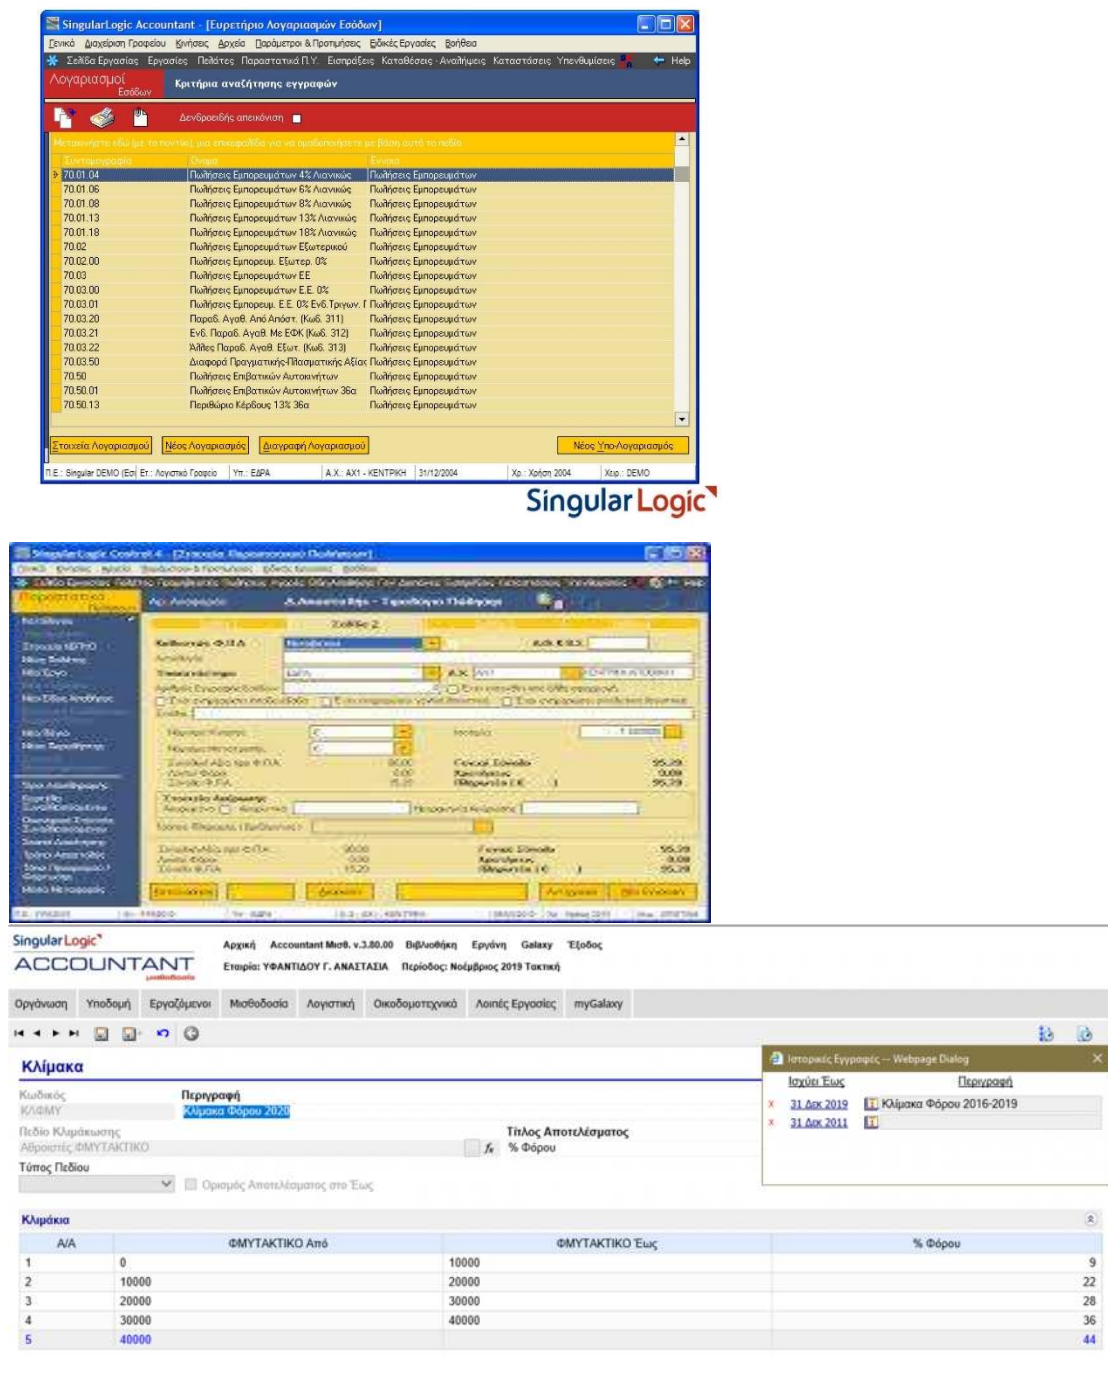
SingularLogic Accountant - [Ευρετήριο Λογαριασμών Εσόδων]

Γενικά Διαχείριση Γραφείου Κινήσεις Αρχεία Παράμετροι & Προτιμήσεις Ειδικές Εργασίες Βοήθεια

Σελίδα Εργασίας Εργασίες Πελάτες Παραστατικά Π.Υ. Εισπράξεις Καταθέσεις - Αναλήψεις Καταστάσεις Υπενθυμίσεις Help

Λογαριασμοί Εσόδων

Κριτήρια αναζήτησης εγγραφών

Δενδροειδής απεικόνιση

Μετακινήστε εδώ (με το ποντίκι) μια επικεφαλίδα για να ομαδοποιήσετε με βάση αυτό το πεδίο

| Συντομογραφία | Όνομα | Είδος |
|---|---|---|
| 70.01.04 | Πωλήσεις Εμπορευμάτων 4% Λιανικώς | Πωλήσεις Εμπορευμάτων |
| 70.01.06 | Πωλήσεις Εμπορευμάτων 6% Λιανικώς | Πωλήσεις Εμπορευμάτων |
| 70.01.08 | Πωλήσεις Εμπορευμάτων 8% Λιανικώς | Πωλήσεις Εμπορευμάτων |
| 70.01.13 | Πωλήσεις Εμπορευμάτων 13% Λιανικώς | Πωλήσεις Εμπορευμάτων |
| 70.01.18 | Πωλήσεις Εμπορευμάτων 18% Λιανικώς | Πωλήσεις Εμπορευμάτων |
| 70.02 | Πωλήσεις Εμπορευμάτων Εξωτερικού | Πωλήσεις Εμπορευμάτων |
| 70.02.00 | Πωλήσεις Εμπορευμ. Εξωτερ. 0% | Πωλήσεις Εμπορευμάτων |
| 70.03 | Πωλήσεις Εμπορευμάτων ΕΕ | Πωλήσεις Εμπορευμάτων |
| 70.03.00 | Πωλήσεις Εμπορευμάτων Ε.Ε. 0% | Πωλήσεις Εμπορευμάτων |
| 70.03.01 | Πωλήσεις Εμπορευμ. Ε.Ε. 0% Ενδ.Τριγων. | Πωλήσεις Εμπορευμάτων |
| 70.03.20 | Παραδ. Αγαθ. Από Απόστ. (Κωδ. 311) | Πωλήσεις Εμπορευμάτων |
| 70.03.21 | Ενδ. Παραδ. Αγαθ. Με ΕΦΚ (Κωδ. 312) | Πωλήσεις Εμπορευμάτων |
| 70.03.22 | Άλλες Παραδ. Αγαθ. Εξωτ. (Κωδ. 313) | Πωλήσεις Εμπορευμάτων |
| 70.03.50 | Διαφορά Πραγματικής-Πλασματικής Αξίας | Πωλήσεις Εμπορευμάτων |
| 70.50 | Πωλήσεις Επιβατικών Αυτοκινήτων | Πωλήσεις Εμπορευμάτων |
| 70.50.01 | Πωλήσεις Επιβατικών Αυτοκινήτων 36α | Πωλήσεις Εμπορευμάτων |
| 70.50.13 | Περιθώριο Κέρδους 13% 36α | Πωλήσεις Εμπορευμάτων |

Στοιχεία Λογαριασμού Νέος Λογαριασμός Διαγραφή Λογαριασμού Νέος Υπο-Λογαριασμός

Π.Ε.: Singular DEMO (Εσ | Ετ.: Λογιστικό Γραφείο | Υπ.: ΕΔΡΑ | Α.Χ.: ΑΧ1 - ΚΕΝΤΡΙΚΗ | 31/12/2004 | Χρ.: Χρήση 2004 | Χειρ.: DEMO

SingularLogic

SingularLogic Control 4 - [Στοιχεία Παραστατικού Πωλήσεων]

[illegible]

Singular Logic ACCOUNTANT

Αρχική Accountant Μισθ. v.3.80.00 Βιβλιοθήκη Εργάνη Galaxy Έξοδος

Εταιρία: ΥΦΑΝΤΙΔΟΥ Γ. ΑΝΑΣΤΑΣΙΑ Περίοδος: Νοέμβριος 2019 Τακτική

Οργάνωση Υποδομή Εργαζόμενοι Μισθοδοσία Λογιστική Οικοδομοτεχνικά Λοιπές Εργασίες myGalaxy

Κλίμακα

Κωδικός
ΚΛΦΜΥ
Περιγραφή
Κλίμακα Φόρου 2020
Πεδίο Κλιμάκωσης
Αθροιστής ΦΜΥΤΑΚΤΙΚΟ
Τίτλος Αποτελέσματος
% Φόρου
Τύπος Πεδίου
Οριακός Αποτελέσματος στο Έως

Ιστορικές Εγγραφές -- Webpage Dialog

| Ισχύει Έως | Περιγραφή |
|---|---|
| 31 Δεκ 2019 | Κλίμακα Φόρου 2016-2019 |
| 31 Δεκ 2011 | |

Κλιμάκια

| Α/Α | ΦΜΥΤΑΚΤΙΚΟ Από | ΦΜΥΤΑΚΤΙΚΟ Έως | % Φόρου |
|---|---|---|---|
| 1 | 0 | 10000 | 9 |
| 2 | 10000 | 20000 | 22 |
| 3 | 20000 | 30000 | 28 |
| 4 | 30000 | 40000 | 36 |
| 5 | 40000 | | 44 |